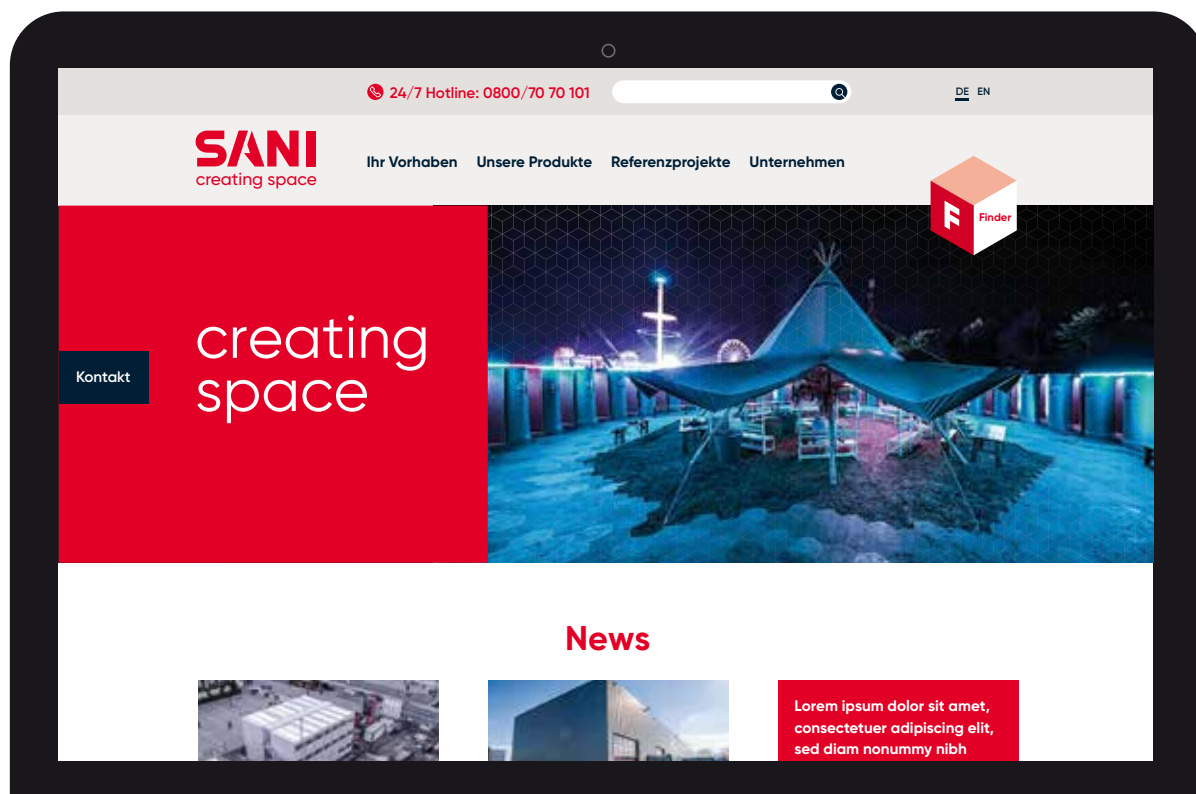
24/7 Hotline: 0800/70 70 101

DE EN

SANI
creating space

Ihr Vorhaben Unsere Produkte Referenzprojekte Unternehmen

F Finder

Kontakt

creating space

News

Lorem ipsum dolor sit amet, consectetuer adipiscing elit, sed diam nonummy nibh